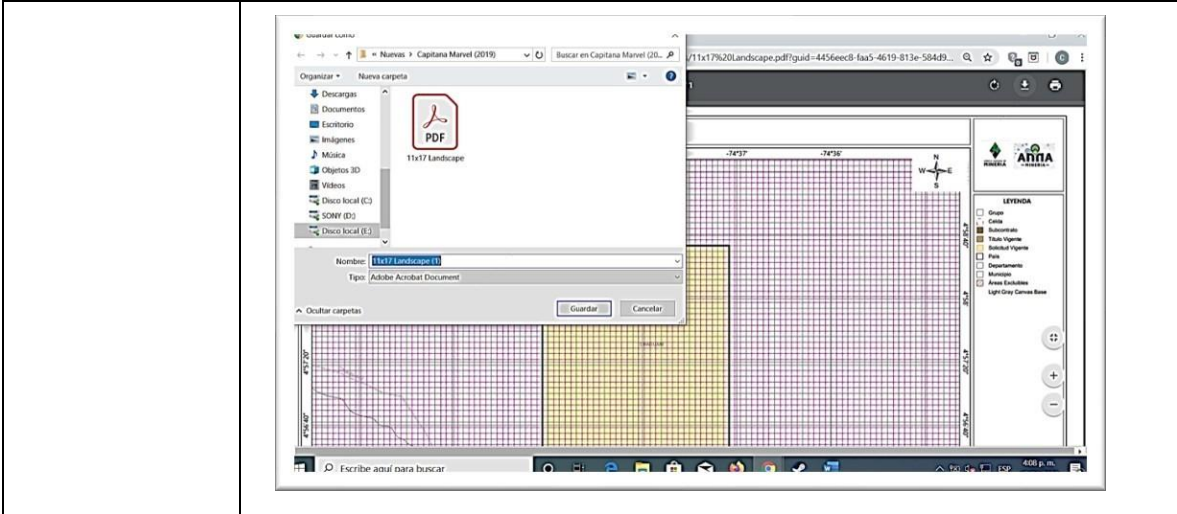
Guardar como

« Nuevas › Capitana Marvel (2019)

Buscar en Capitana Marvel (20...

/11x17%20Landscape.pdf?guid=4456eec8-faa5-4619-813e-584d9...

Organizar ▾ Nueva carpeta

Descargas
Documentos
Escritorio
Imágenes
Música
Objetos 3D
Videos
Disco local (C:)
SONY (D:)
Disco local (E:)

PDF
11x17 Landscape

Nombre: 11x17 Landscape (1)
Tipo: Adobe Acrobat Document

Ocultar carpetas

Guardar Cancelar

-74°37' -74°36'

N
W E
S

ANNA
MINERÍA

LEYENDA
Grupo
Celda
Subcontrato
Título Vigente
Solicitud Vigente
País
Departamento
Municipio
Áreas Excluibles
Light Gray Canvas Base

4°57'20"
4°56'40"

Escribe aquí para buscar

ESP 4:08 p. m.